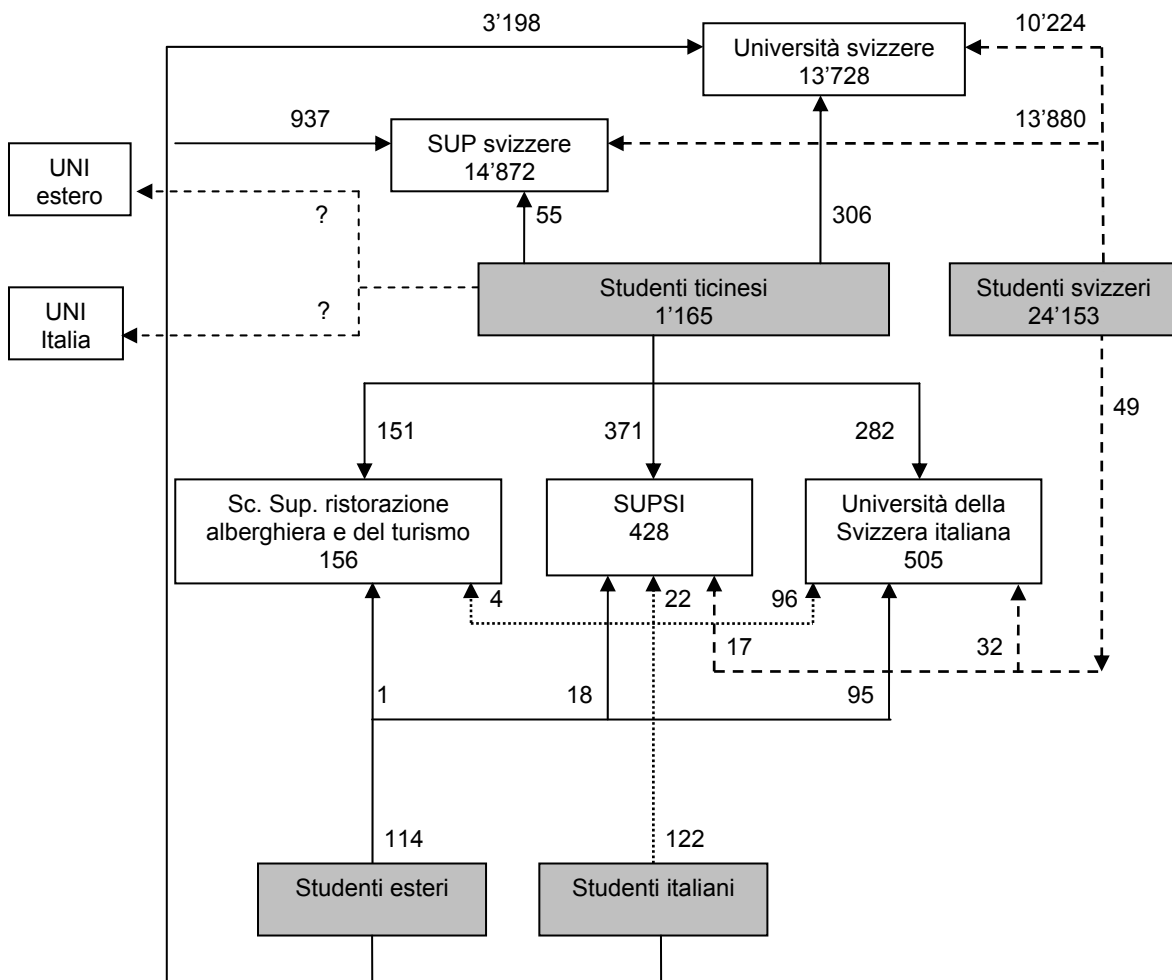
3'198

10'224

Università svizzere
13'728

937

13'880

UNI
estero

SUP svizzere
14'872

?

55

306

UNI
Italia

?

Studenti ticinesi
1'165

Studenti svizzeri
24'153

151

371

282

49

Sc. Sup. ristorazione alberghiera e del turismo
156

SUPSI
428

Università della Svizzera italiana
505

4

22

96

17

32

1

18

95

114

122

Studenti esteri

Studenti italiani